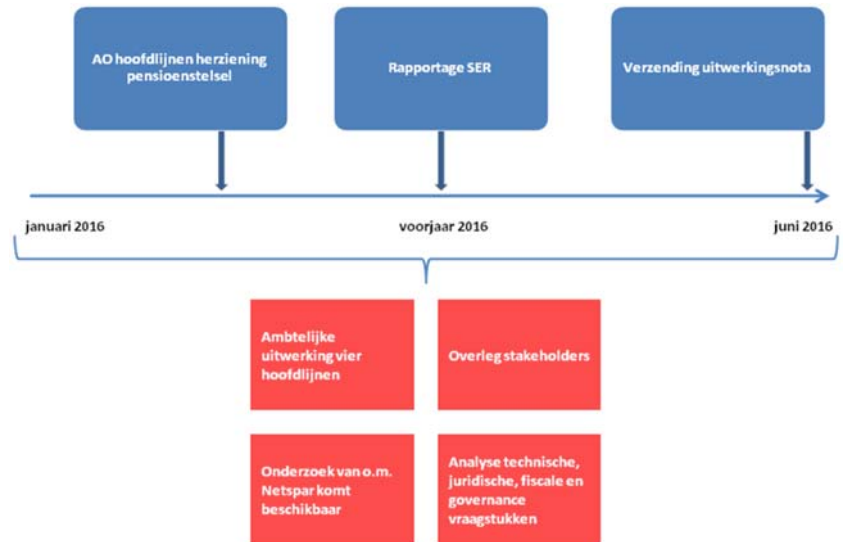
AO hoofdlijnen herziening pensioenstelsel

Rapportage SER

Verzending uitwerkingsnota

januari 2016

voorjaar 2016

juni 2016

Ambtelijke uitwerking vier hoofdlijnen

Overleg stakeholders

Onderzoek van o.m. Netspar komt beschikbaar

Analyse technische, juridische, fiscale en governance vraagstukken